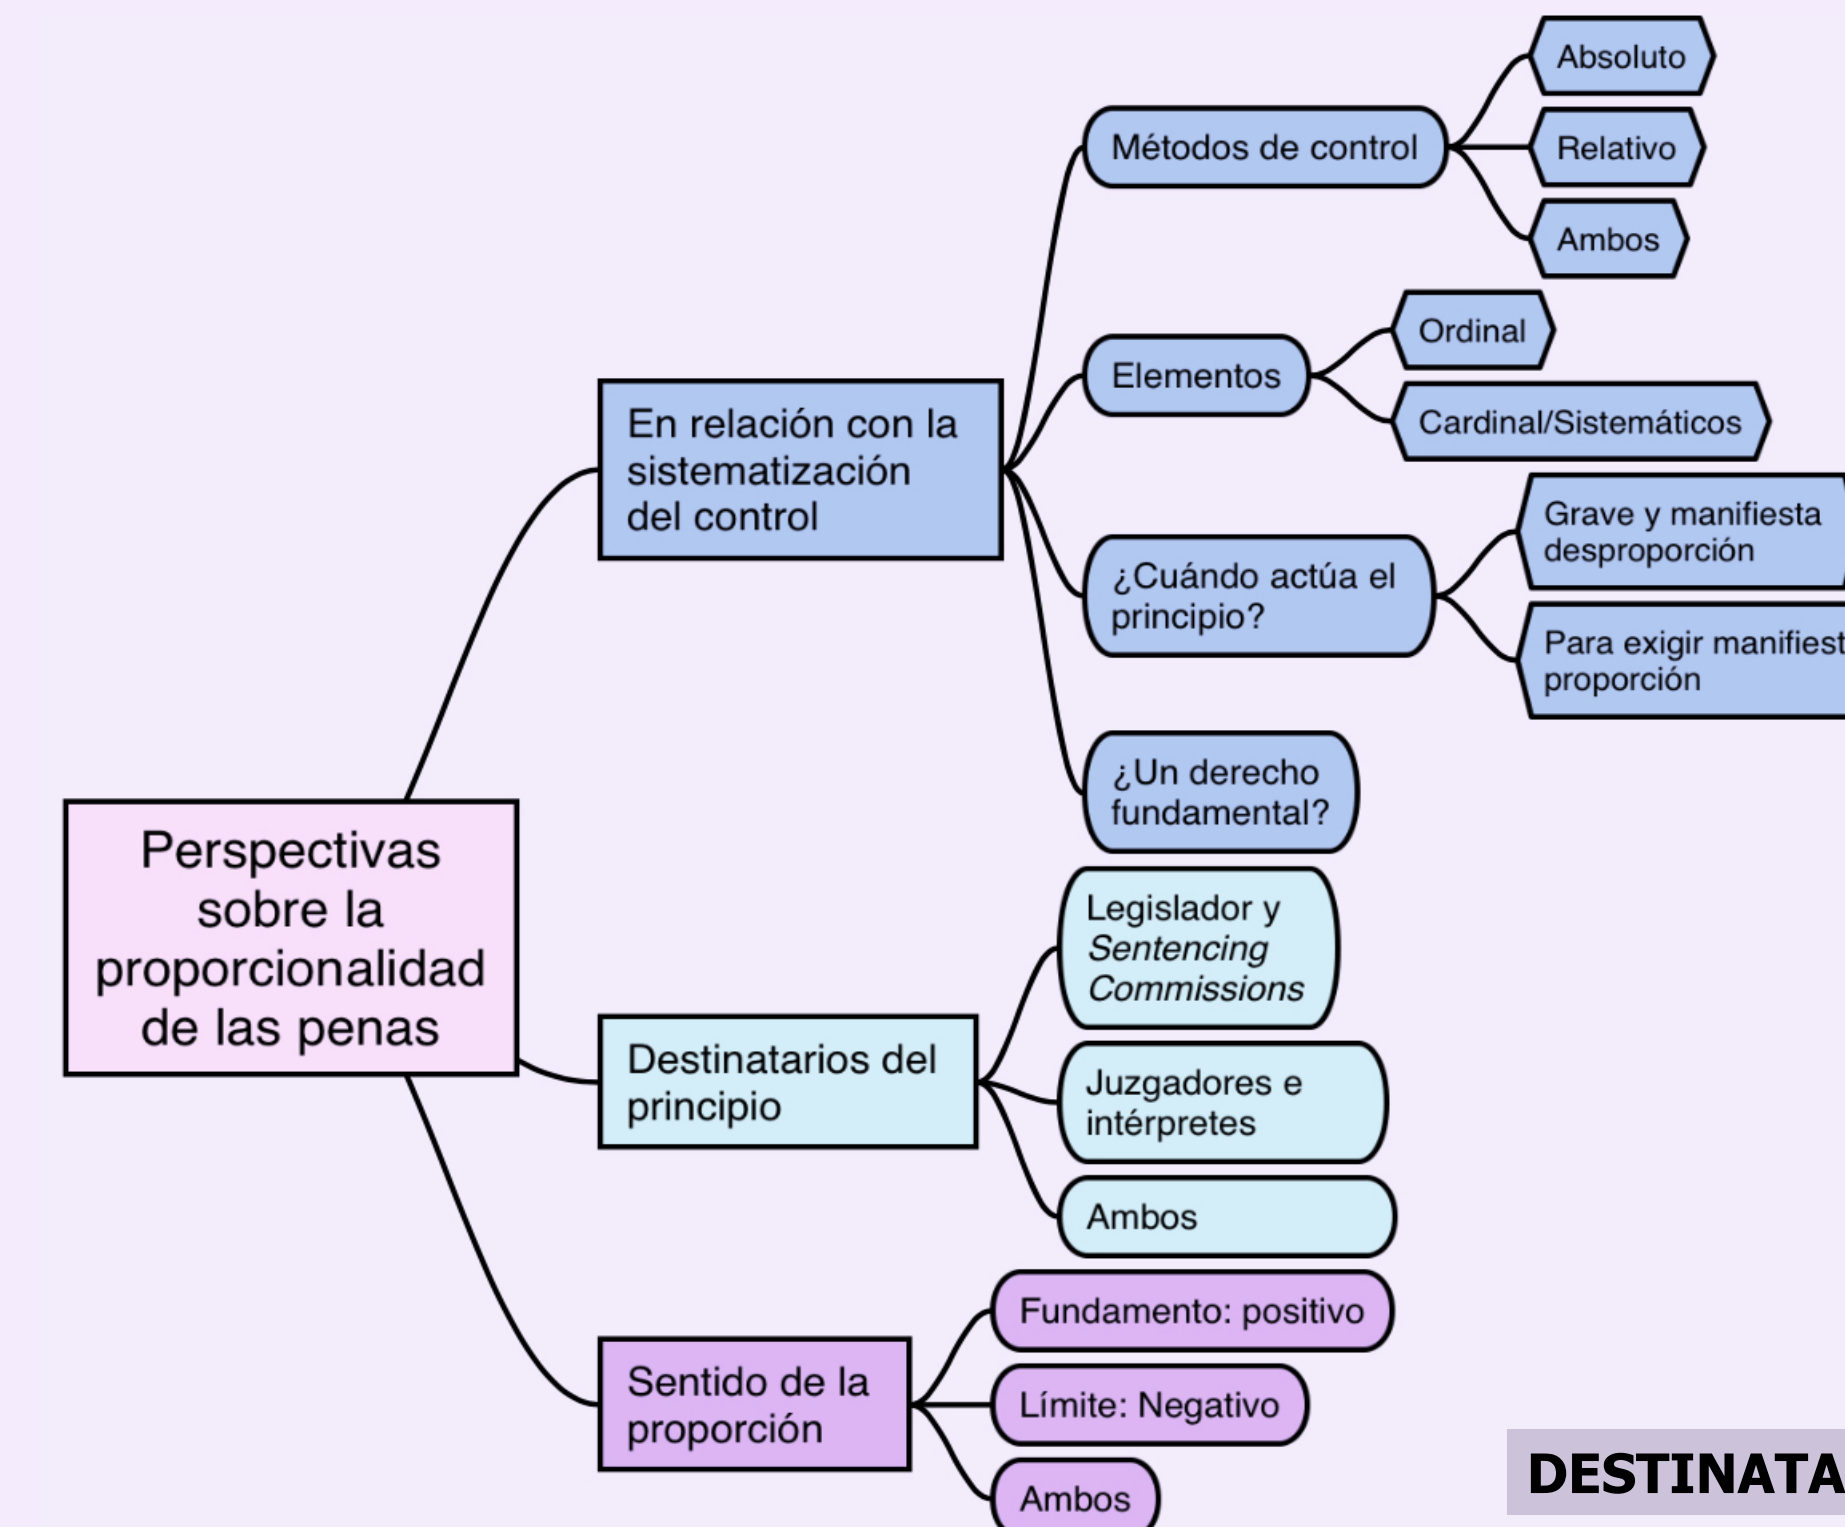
Perspectivas sobre la proporcionalidad de las penas

En relación con la sistematización del control

Métodos de control

Absoluto

Relativo

Ambos

Elementos

Ordinal

Cardinal/Sistemáticos

¿Cuándo actúa el principio?

Grave y manifiesta desproporción

Para exigir manifiest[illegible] proporción

¿Un derecho fundamental?

Destinatarios del principio

Legislador y *Sentencing Commissions*

Juzgadores e intérpretes

Ambos

Sentido de la proporción

Fundamento: positivo

Límite: Negativo

Ambos

DESTINATA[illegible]